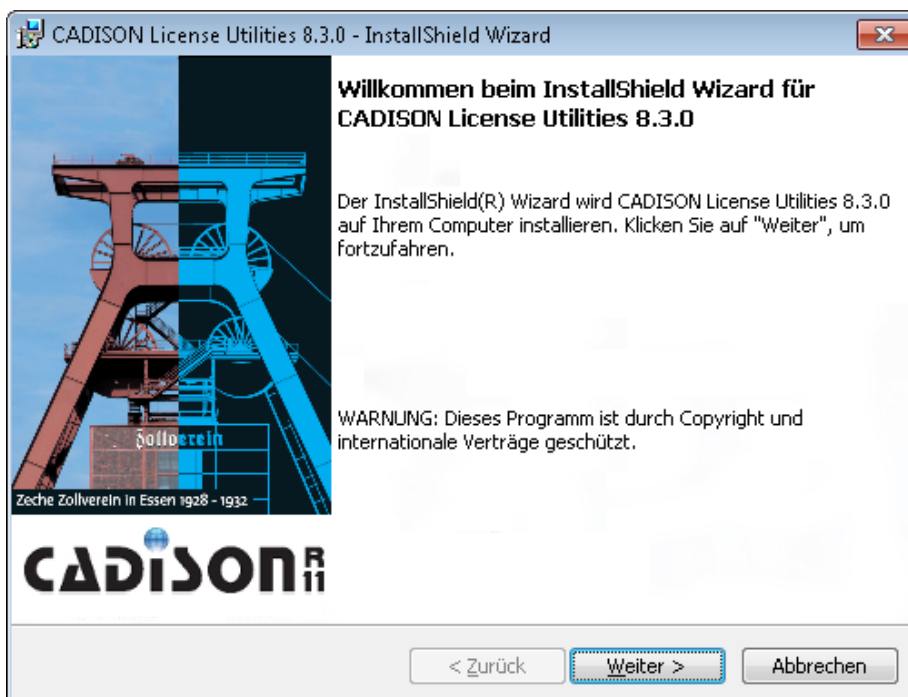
CADISON License Utilities 8.3.0 - InstallShield Wizard

Willkommen beim InstallShield Wizard für CADISON License Utilities 8.3.0

Der InstallShield(R) Wizard wird CADISON License Utilities 8.3.0 auf Ihrem Computer installieren. Klicken Sie auf "Weiter", um fortzufahren.

WARNUNG: Dieses Programm ist durch Copyright und internationale Verträge geschützt.

Zollverein

Zeche Zollverein in Essen 1928 - 1932

CADISON R11

< Zurück

Weiter >

Abbrechen